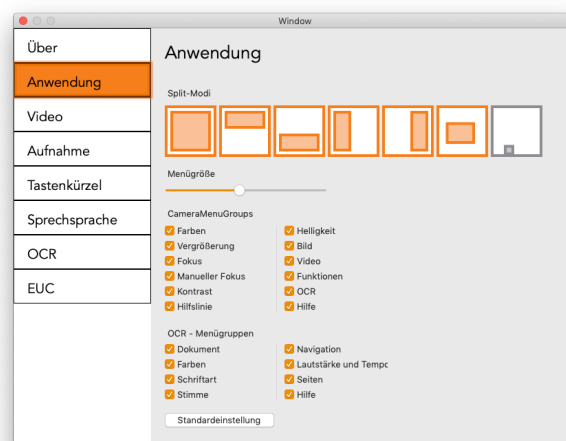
Window

Über
Anwendung
Video
Aufnahme
Tastenkürzel
Sprechsprache
OCR
EUC

Anwendung

Split-Modi

Menügröße

CameraMenuGroups
Farben
Vergrößerung
Fokus
Manueller Fokus
Kontrast
Hilfslinie

Helligkeit
Bild
Video
Funktionen
OCR
Hilfe

OCR - Menügruppen
Dokument
Farben
Schriftart
Stimme

Navigation
Lautstärke und Tempo
Seiten
Hilfe

Standardeinstellung